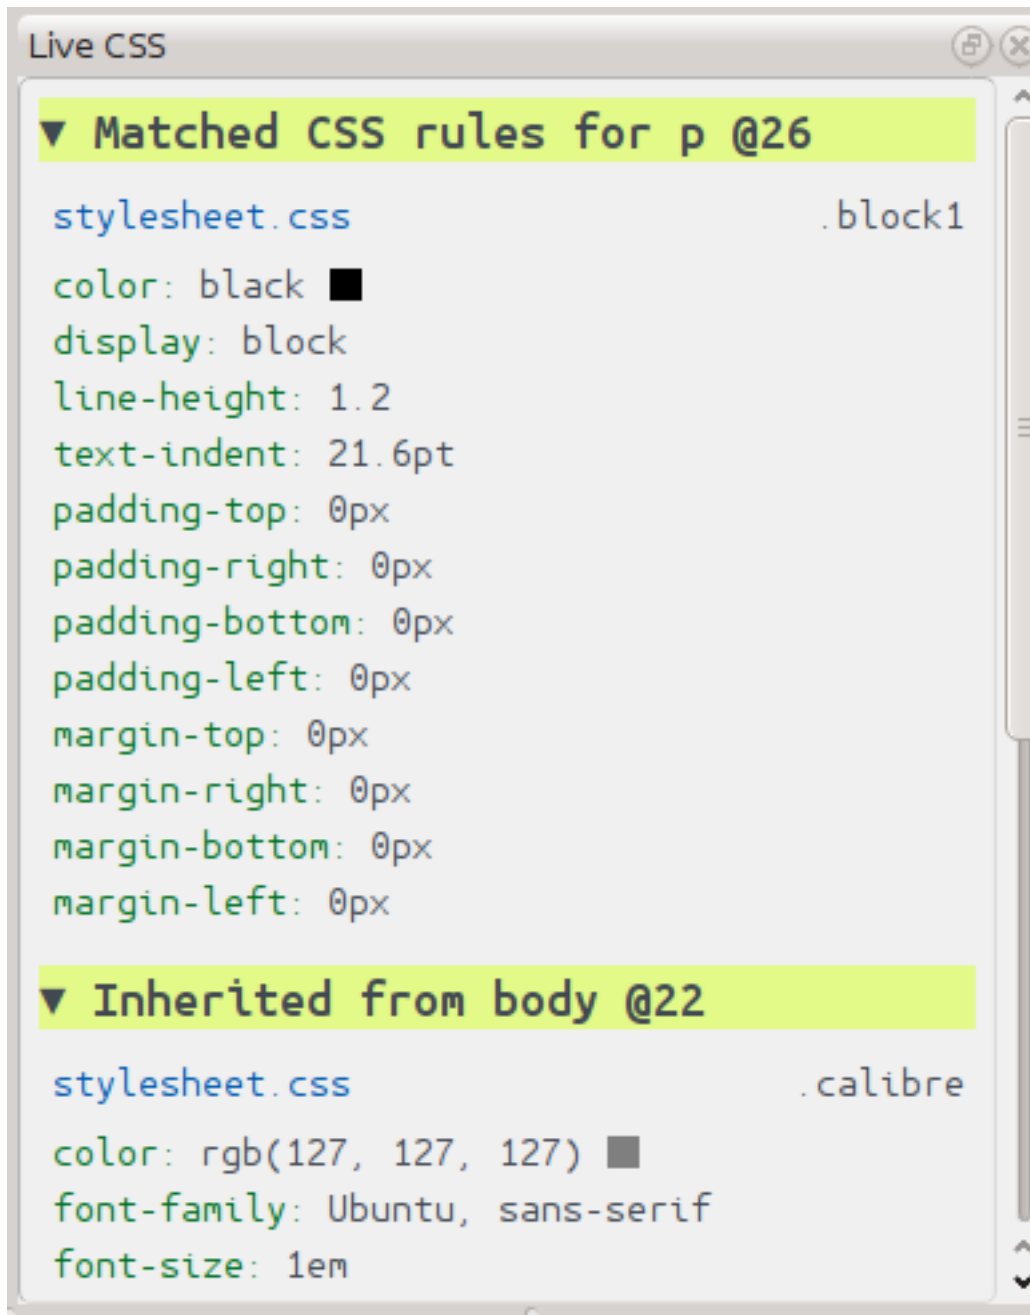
Live CSS

▼ Matched CSS rules for p @26

stylesheet.css .block1

color: black
display: block
line-height: 1.2
text-indent: 21.6pt
padding-top: 0px
padding-right: 0px
padding-bottom: 0px
padding-left: 0px
margin-top: 0px
margin-right: 0px
margin-bottom: 0px
margin-left: 0px

▼ Inherited from body @22

stylesheet.css .calibre

color: rgb(127, 127, 127)
font-family: Ubuntu, sans-serif
font-size: 1em